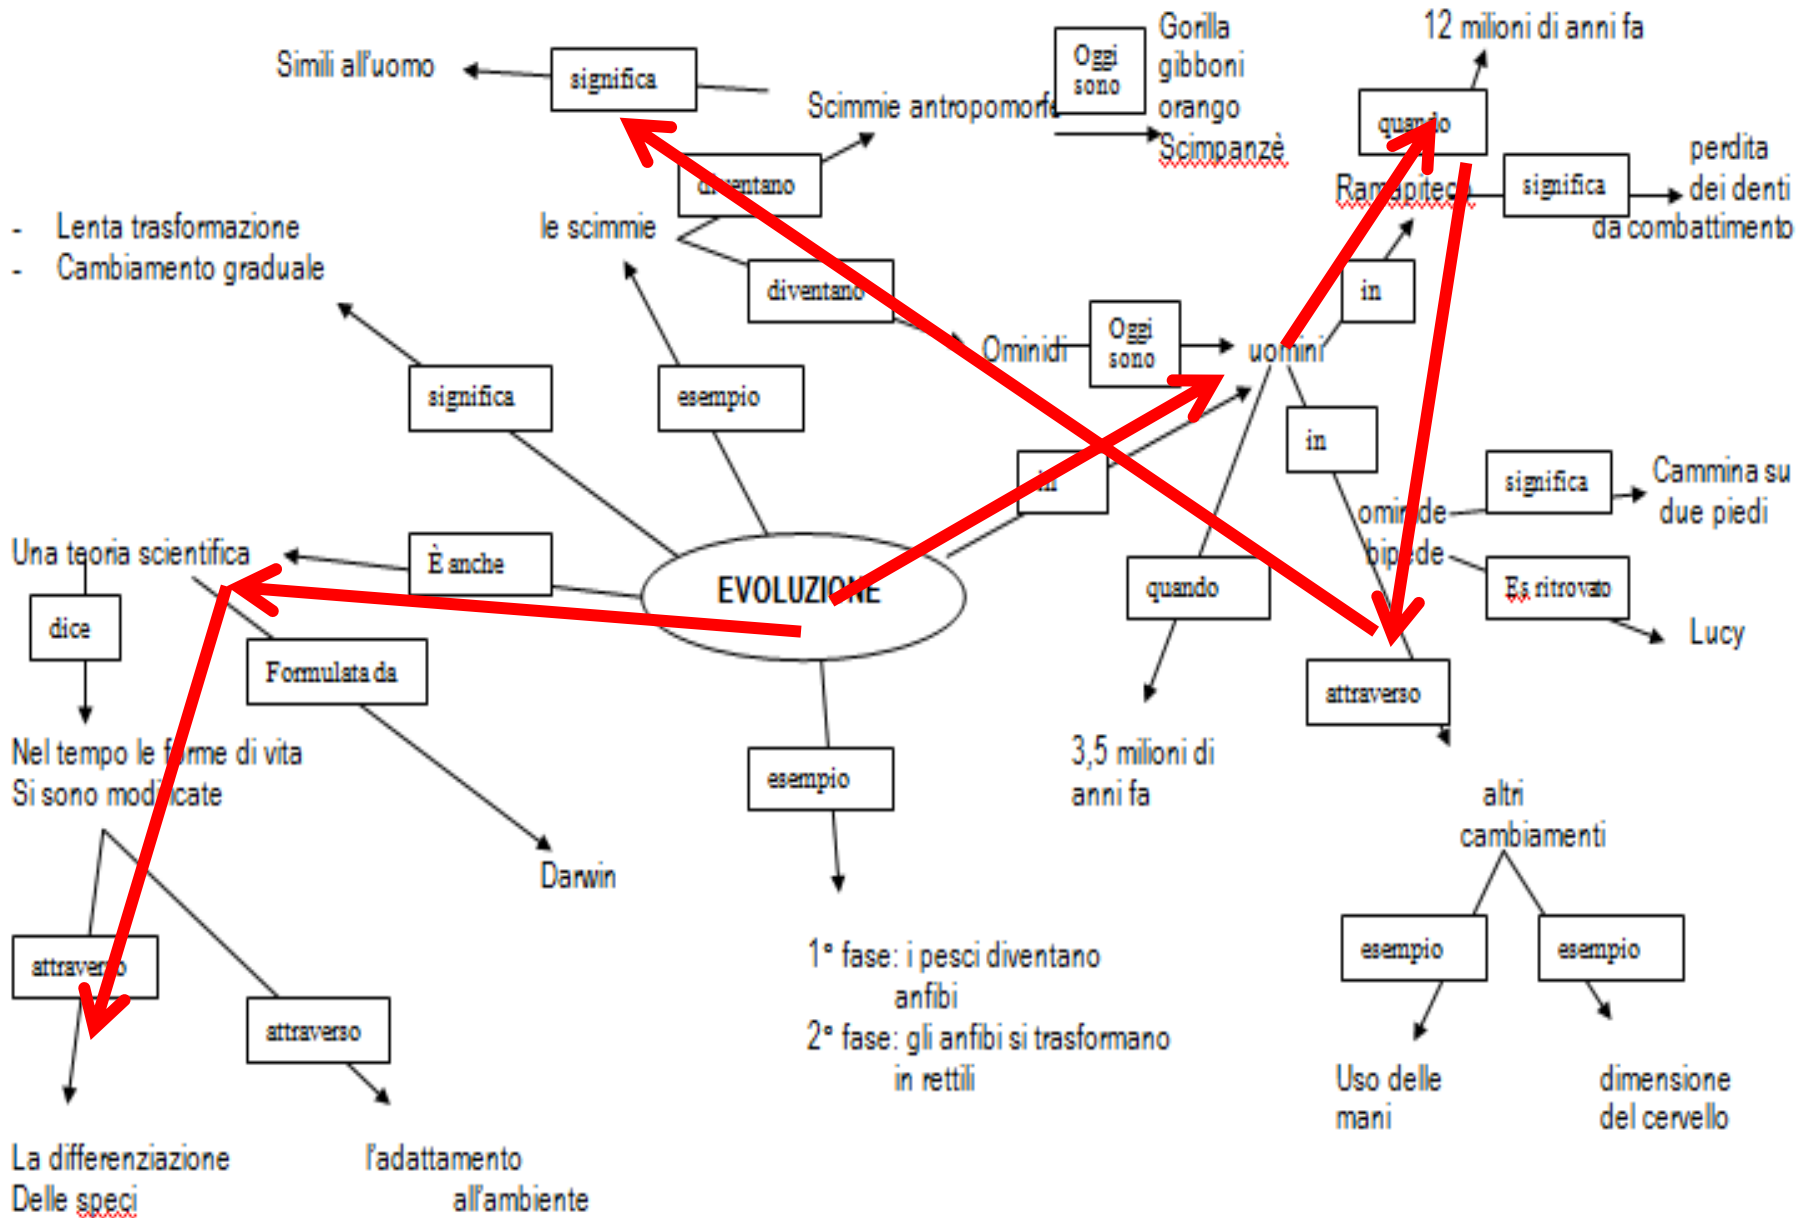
Simili all'uomo

significa

Scimmie antropomorfe

Oggi sono

Gorilla
gibboni
orango
Scimpanzè

12 milioni di anni fa

quando

Rampiteco

significa

perdita
dei denti
da combattimento

diventano

- Lenta trasformazione
- Cambiamento graduale

le scimmie

diventano

in

Ominidi

Oggi sono

uomini

significa

esempio

in

in

significa

Cammina su
due piedi

ominide
bipede

Una teoria scientifica

È anche

EVOLUZIONE

quando

Es ritrovato

Lucy

dice

Formulata da

attraverso

Nel tempo le forme di vita
Si sono modificate

esempio

3,5 milioni di
anni fa

altri
cambiamenti

Darwin

attraverso

attraverso

1° fase: i pesci diventano anfibi
2° fase: gli anfibi si trasformano in rettili

esempio

esempio

Uso delle
mani

dimensione
del cervello

La differenziazione
Delle speci

l'adattamento
all'ambiente